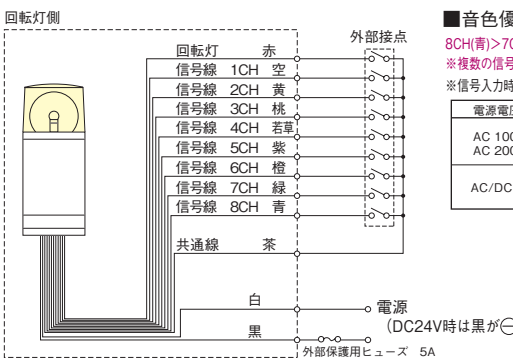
回転灯側

外部接点

回転灯　赤
信号線　1CH　空
信号線　2CH　黄
信号線　3CH　桃
信号線　4CH　若草
信号線　5CH　紫
信号線　6CH　橙
信号線　7CH　緑
信号線　8CH　青

共通線　茶

白
黒

電源
（DC24V時は黒が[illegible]

外部保護用ヒューズ　5A

■音色優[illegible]
8CH(青)>7C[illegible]
※複数の信号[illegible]
※信号入力時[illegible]

| 電源電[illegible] |
|---|
| AC 100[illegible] AC 200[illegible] |
| AC/DC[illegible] |